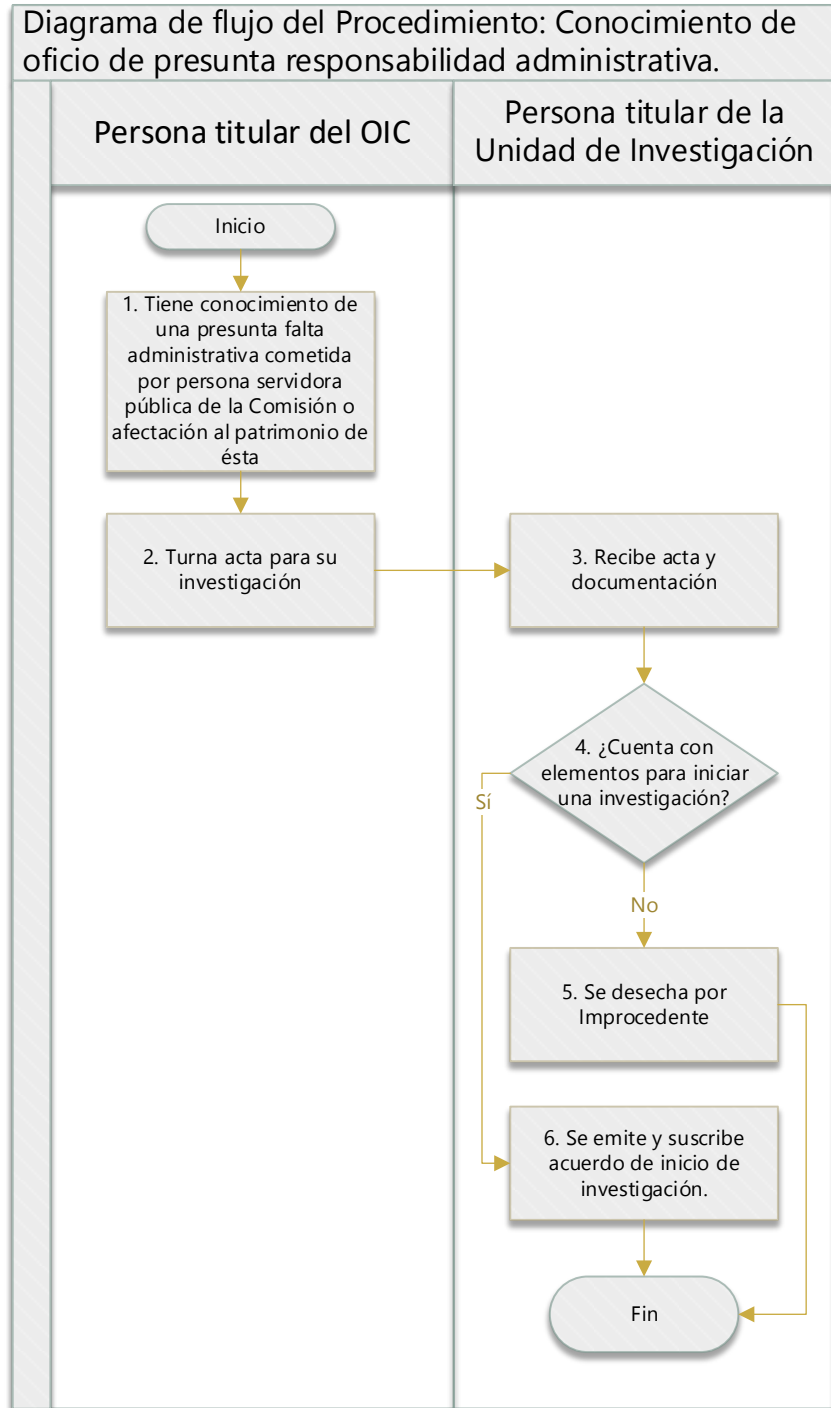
Diagrama de flujo del Procedimiento: Conocimiento de oficio de presunta responsabilidad administrativa.

Persona titular del OIC

Persona titular de la Unidad de Investigación

Inicio

1. Tiene conocimiento de una presunta falta administrativa cometida por persona servidora pública de la Comisión o afectación al patrimonio de ésta

2. Turna acta para su investigación

3. Recibe acta y documentación

4. ¿Cuenta con elementos para iniciar una investigación?

Sí

No

5. Se desecha por Improcedente

6. Se emite y suscribe acuerdo de inicio de investigación.

Fin